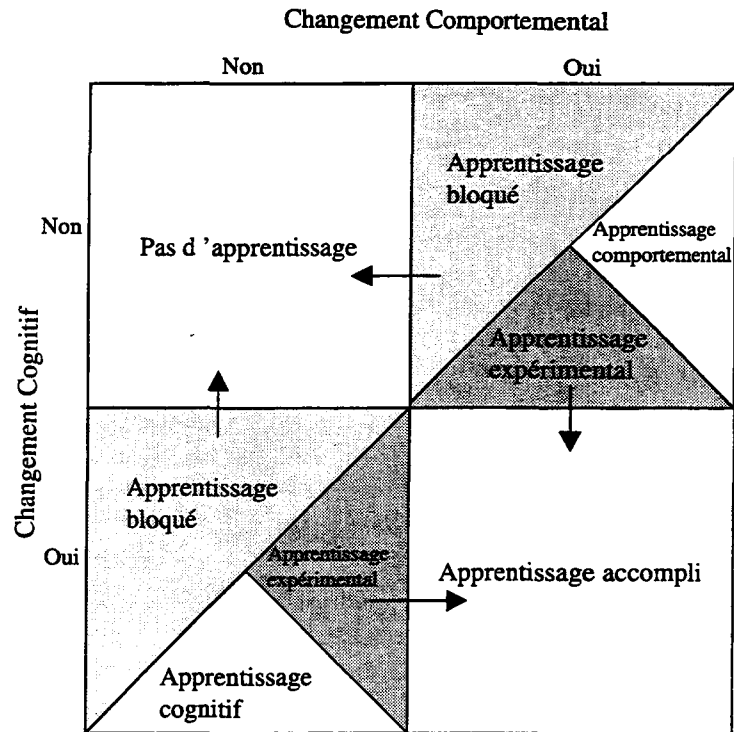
Changement Comportemental

Non

Oui

Changement Cognitif

Non

Oui

Pas d 'apprentissage

Apprentissage bloqué

Apprentissage comportemental

Apprentissage expérimental

Apprentissage bloqué

Apprentissage expérimental

Apprentissage accompli

Apprentissage cognitif